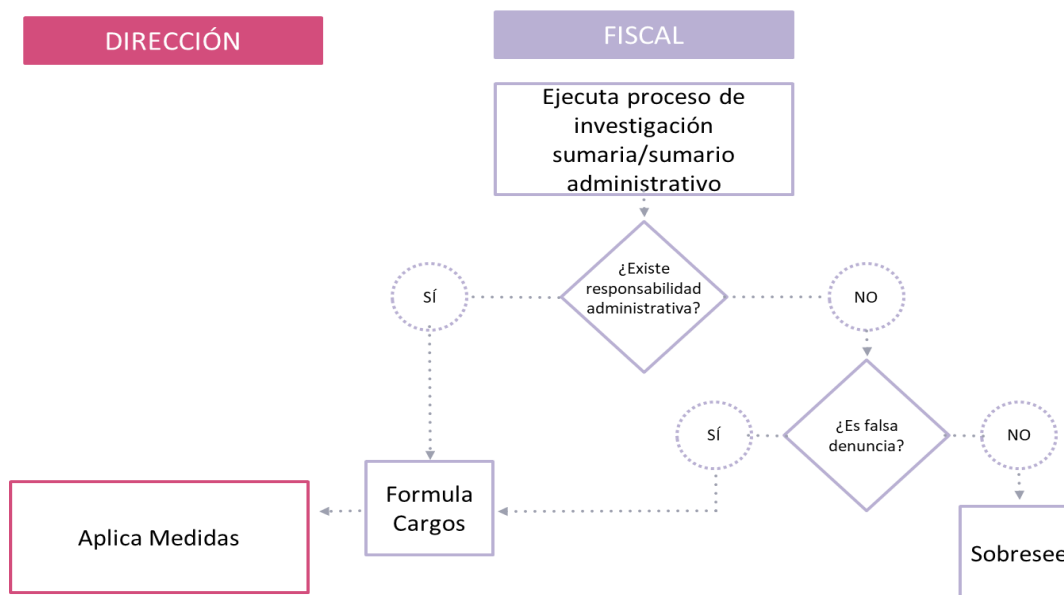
DIRECCIÓN

FISCAL

Ejecuta proceso de investigación sumaria/sumario administrativo

¿Existe responsabilidad administrativa?

SÍ

NO

¿Es falsa denuncia?

SÍ

NO

Formula Cargos

Aplica Medidas

Sobresee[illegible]